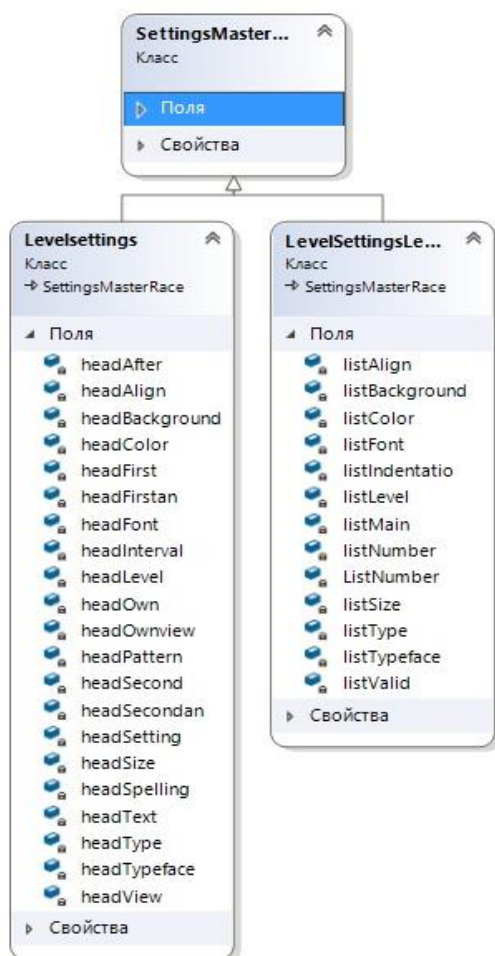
SettingsMaster...
Класс

Поля
Свойства

Levelsettings
Класс
→ SettingsMasterRace

Поля
headAfter
headAlign
headBackground
headColor
headFirst
headFirstan
headFont
headInterval
headLevel
headOwn
headOwnview
headPattern
headSecond
headSecondan
headSetting
headSize
headSpelling
headText
headType
headTypeface
headView
Свойства

LevelSettingsLe...
Класс
→ SettingsMasterRace

Поля
listAlign
listBackground
listColor
listFont
listIndentatio
listLevel
listMain
listNumber
ListNumber
listSize
listType
listTypeface
listValid
Свойства